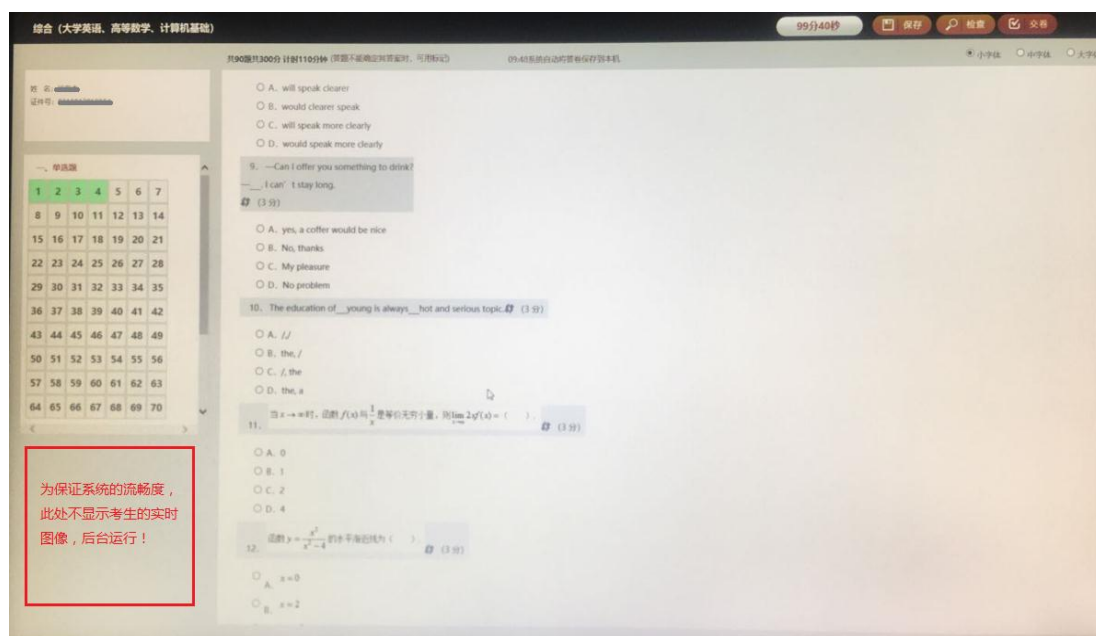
综合（大学英语、高等数学、计算机基础）

99分40秒 保存 检查 交卷

共90题共300分 计时110分钟 (答题不能确定答案时，可用标记) 09:48系统自动把答卷保存到本机

小字体 中字体 大字体

姓 名: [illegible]
证件号: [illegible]

一、单选题

| 1 | 2 | 3 | 4 | 5 | 6 | 7 |
|---|---|---|---|---|---|---|
| 8 | 9 | 10 | 11 | 12 | 13 | 14 |
| 15 | 16 | 17 | 18 | 19 | 20 | 21 |
| 22 | 23 | 24 | 25 | 26 | 27 | 28 |
| 29 | 30 | 31 | 32 | 33 | 34 | 35 |
| 36 | 37 | 38 | 39 | 40 | 41 | 42 |
| 43 | 44 | 45 | 46 | 47 | 48 | 49 |
| 50 | 51 | 52 | 53 | 54 | 55 | 56 |
| 57 | 58 | 59 | 60 | 61 | 62 | 63 |
| 64 | 65 | 66 | 67 | 68 | 69 | 70 |

为保证系统的流畅度，此处不显示考生的实时图像，后台运行！

A. will speak clearer
B. would clearer speak
C. will speak more clearly
D. would speak more clearly

9. —Can I offer you something to drink?
—___, I can' t stay long.
(3 分)

A. yes, a coffer would be nice
B. No, thanks
C. My pleasure
D. No problem

10. The education of __young is always__hot and serious topic. (3 分)

A. /;/
B. the, /
C. /, the
D. the, a

11. 当$x\to\infty$时，函数$f(x)$与$\frac{1}{x}$是等价无穷小量，则$\lim_{x\to\infty}2xf(x)=$（　）. (3 分)

A. 0
B. 1
C. 2
D. 4

12. 函数$y=\frac{x^2}{x^2-4}$的水平渐近线为（　）. (3 分)

A. $x=0$
B. $x=2$